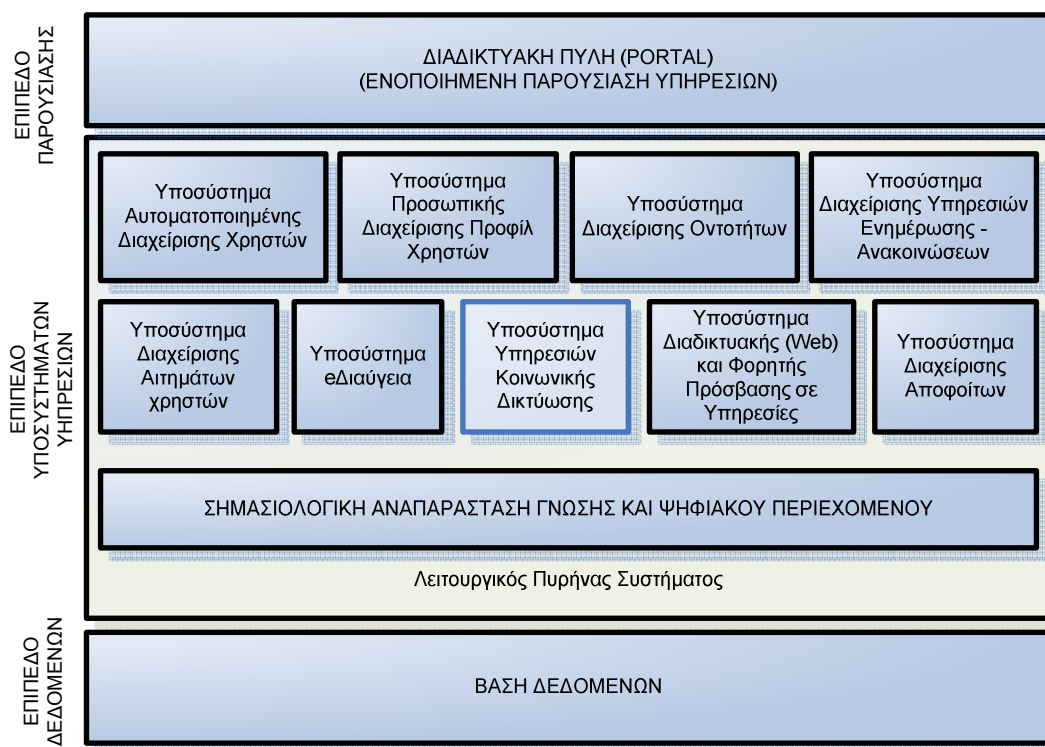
ΕΠΙΠΕΔΟ ΠΑΡΟΥΣΙΑΣΗΣ

ΔΙΑΔΙΚΤΥΑΚΗ ΠΥΛΗ (PORTAL)
(ΕΝΟΠΟΙΗΜΕΝΗ ΠΑΡΟΥΣΙΑΣΗ ΥΠΗΡΕΣΙΩΝ)

ΕΠΙΠΕΔΟ ΥΠΟΣΥΣΤΗΜΑΤΩΝ ΥΠΗΡΕΣΙΩΝ

Υποσύστημα Αυτοματοποιημένης Διαχείρισης Χρηστών

Υποσύστημα Προσωπικής Διαχείρισης Προφίλ Χρηστών

Υποσύστημα Διαχείρισης Οντοτήτων

Υποσύστημα Διαχείρισης Υπηρεσιών Ενημέρωσης - Ανακοινώσεων

Υποσύστημα Διαχείρισης Αιτημάτων χρηστών

Υποσύστημα εΔιαύγεια

Υποσύστημα Υπηρεσιών Κοινωνικής Δικτύωσης

Υποσύστημα Διαδικτυακής (Web) και Φορητής Πρόσβασης σε Υπηρεσίες

Υποσύστημα Διαχείρισης Αποφοίτων

ΣΗΜΑΣΙΟΛΟΓΙΚΗ ΑΝΑΠΑΡΑΣΤΑΣΗ ΓΝΩΣΗΣ ΚΑΙ ΨΗΦΙΑΚΟΥ ΠΕΡΙΕΧΟΜΕΝΟΥ

Λειτουργικός Πυρήνας Συστήματος

ΕΠΙΠΕΔΟ ΔΕΔΟΜΕΝΩΝ

ΒΑΣΗ ΔΕΔΟΜΕΝΩΝ